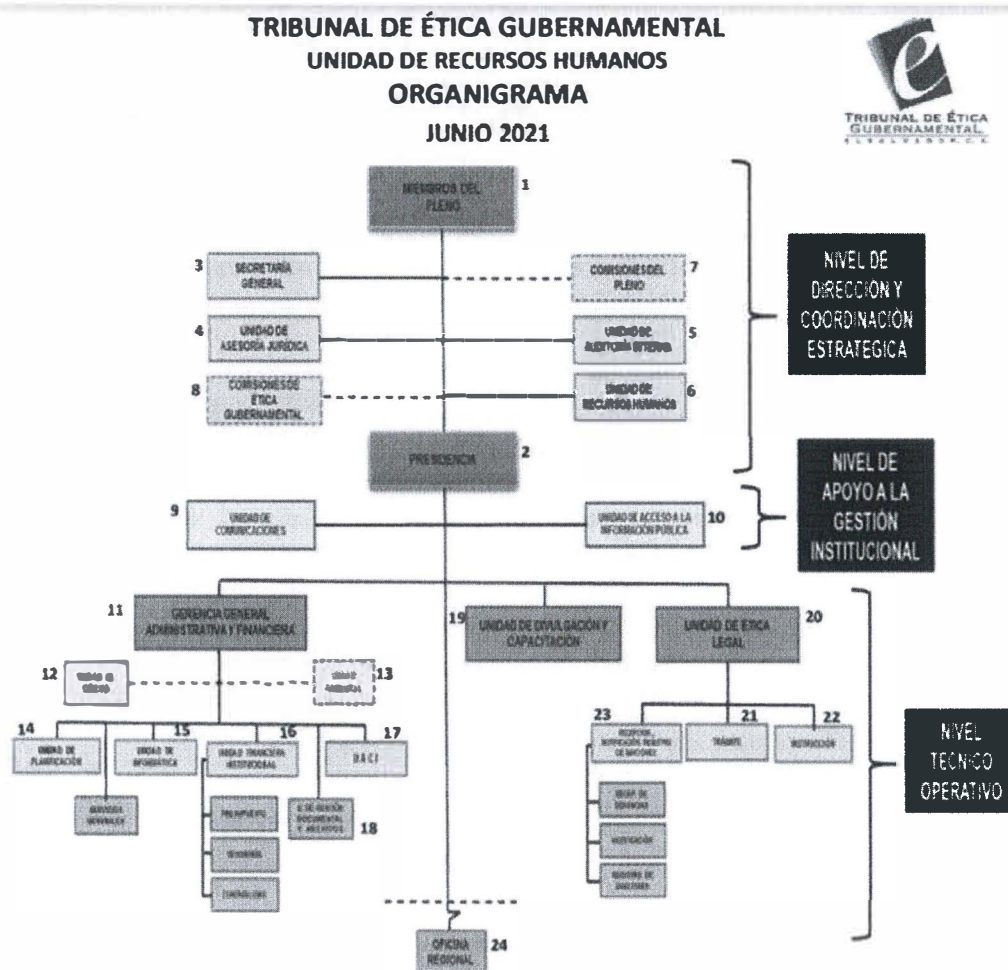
TRIBUNAL DE ÉTICA GUBERNAMENTAL
UNIDAD DE RECURSOS HUMANOS
ORGANIGRAMA
JUNIO 2021

TRIBUNAL DE ÉTICA GUBERNAMENTAL

MIEMBROS DEL PLENO 1

3 SECRETARÍA GENERAL

COMISIONES DEL PLENO 7

4 UNIDAD DE ASESORÍA JURÍDICA

UNIDAD DE AUDITORÍA INTERNA 5

8 COMISIONES DE ÉTICA GUBERNAMENTAL

UNIDAD DE RECURSOS HUMANOS 6

PRESIDENCIA 2

NIVEL DE DIRECCION Y COORDINACION ESTRATEGICA

9 UNIDAD DE COMUNICACIONES

UNIDAD DE ACCESO A LA INFORMACIÓN PÚBLICA 10

NIVEL DE APOYO A LA GESTIÓN INSTITUCIONAL

11 GERENCIA GENERAL ADMINISTRATIVA Y FINANCIERA

19 UNIDAD DE DIVULGACIÓN Y CAPACITACIÓN

UNIDAD DE ÉTICA LEGAL 20

12 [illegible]

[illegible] 13

14 UNIDAD DE PLANIFICACIÓN

15 UNIDAD DE INFORMÁTICA

16 UNIDAD FINANCIERA INSTITUCIONAL

17 U.A.C.I

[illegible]

PRESUPUESTO

TESORERÍA

CONTABILIDAD

U. DE GESTIÓN DOCUMENTAL Y ARCHIVOS 18

23 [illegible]

21 TRÁMITE

22 INSTRUCCIÓN

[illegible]

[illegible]

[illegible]

NIVEL TECNICO OPERATIVO

OFICINA REGIONAL 24